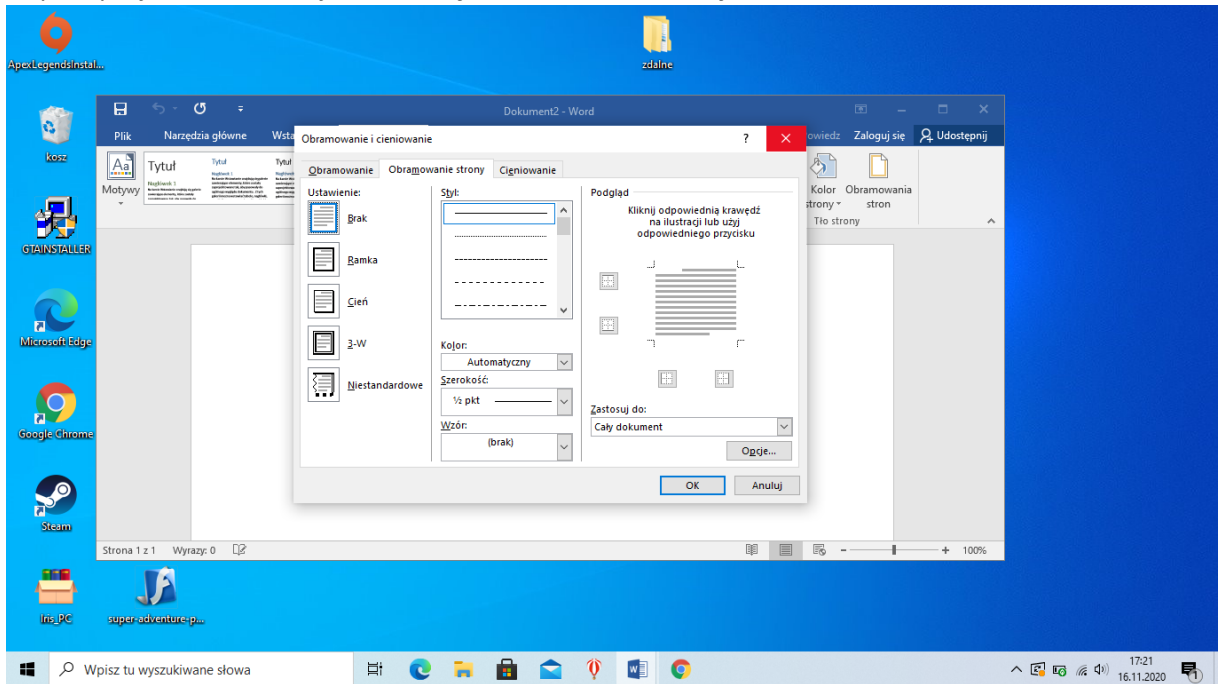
ApexLegendsInstal...

zdalne

kosz

GTAINSTALLER

Microsoft Edge

Google Chrome

Steam

Iris_PC

super-adventure-p...

Dokument2 - Word

Plik Narzędzia główne Wsta

owiedz Zaloguj się Udostępnij

Motywy

Tytuł

Kolor strony Obramowania stron

Tło strony

Obramowanie i cieniowanie

?

Obramowanie Obramowanie strony Cieniowanie

Ustawienie:

Brak

Ramka

Cień

3-W

Niestandardowe

Styl:

Kolor:

Automatyczny

Szerokość:

½ pkt

Wzór:

(brak)

Podgląd

Kliknij odpowiednią krawędź na ilustracji lub użyj odpowiedniego przycisku

Zastosuj do:

Cały dokument

Opcje...

OK

Anuluj

Strona 1 z 1 Wyrazy: 0

100%

Wpisz tu wyszukiwane słowa

17:21
16.11.2020